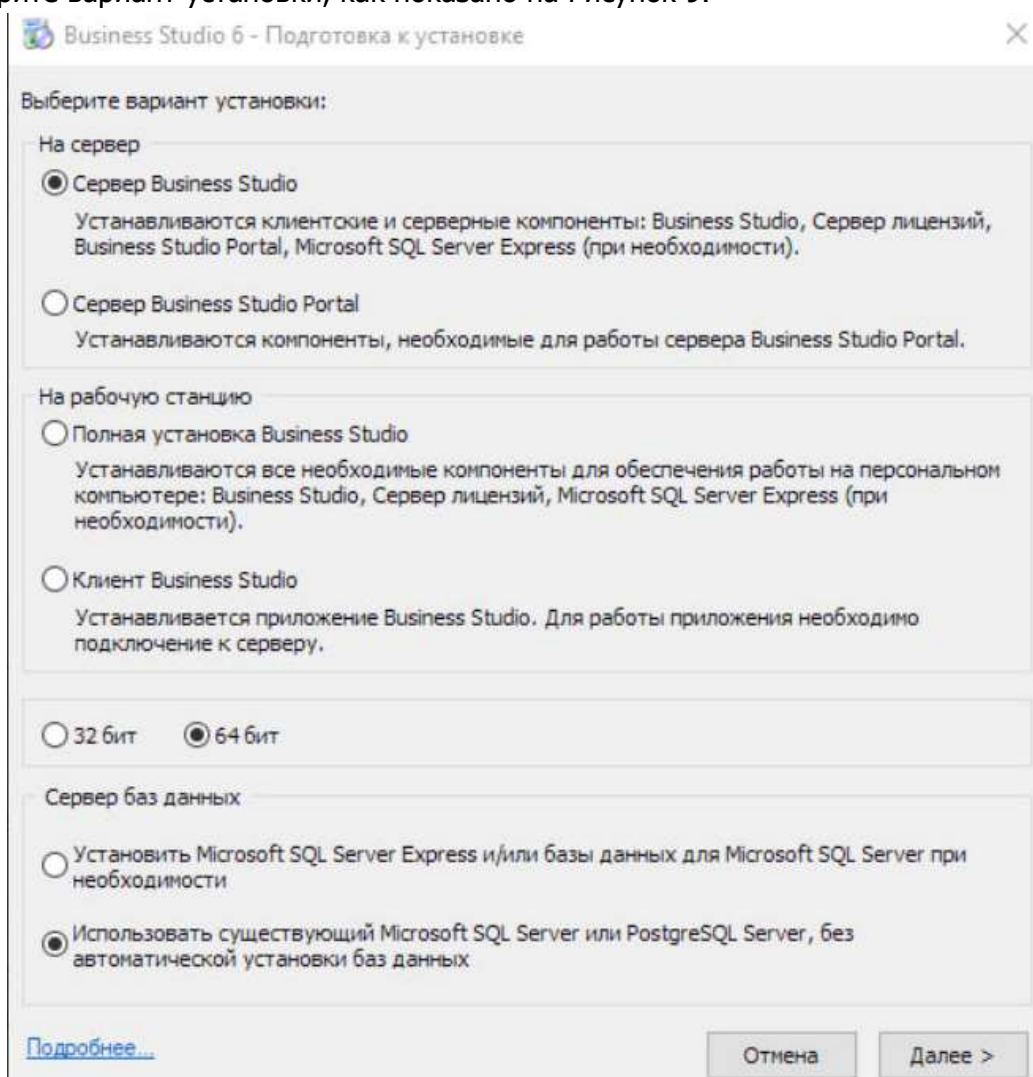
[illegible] вариант установки, как показано на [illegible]

Business Studio 6 - Подготовка к установке

×

Выберите вариант установки:

На сервер

Сервер Business Studio

Устанавливаются клиентские и серверные компоненты: Business Studio, Сервер лицензий, Business Studio Portal, Microsoft SQL Server Express (при необходимости).

Сервер Business Studio Portal

Устанавливаются компоненты, необходимые для работы сервера Business Studio Portal.

На рабочую станцию

Полная установка Business Studio

Устанавливаются все необходимые компоненты для обеспечения работы на персональном компьютере: Business Studio, Сервер лицензий, Microsoft SQL Server Express (при необходимости).

Клиент Business Studio

Устанавливается приложение Business Studio. Для работы приложения необходимо подключение к серверу.

32 бит 64 бит

Сервер баз данных

Установить Microsoft SQL Server Express и/или базы данных для Microsoft SQL Server при необходимости

Использовать существующий Microsoft SQL Server или PostgreSQL Server, без автоматической установки баз данных

Подробнее...

Отмена

Далее >